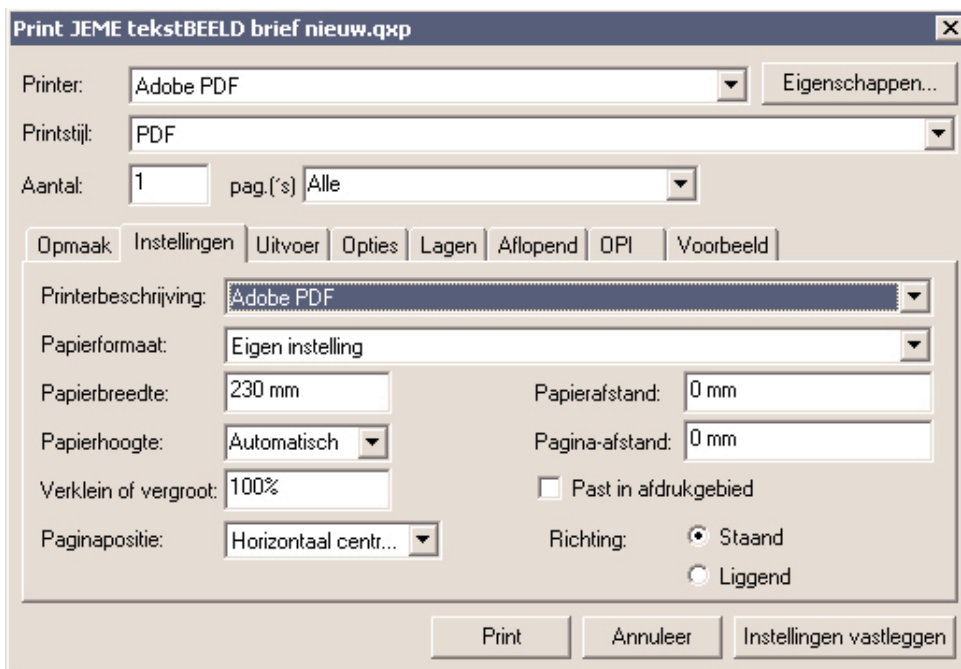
Print JEME tekstBEELD brief nieuw.qxp

Printer: Adobe PDF
Eigenschappen...

Printstijl: PDF

Aantal: 1 pag.('s) Alle

Opmaak | Instellingen | Uitvoer | Opties | Lagen | Aflopend | OPI | Voorbeeld

Printerbeschrijving: Adobe PDF

Papierformaat: Eigen instelling

Papierbreedte: 230 mm

Papierafstand: 0 mm

Papierhoogte: Automatisch

Pagina-afstand: 0 mm

Verklein of vergroot: 100%

Past in afdrukgebied

Paginapositie: Horizontaal centr...

Richting: Staand

Liggend

Print
Annuleer
Instellingen vastleggen